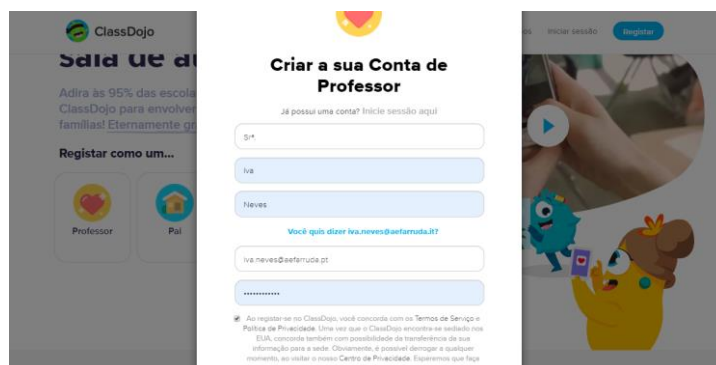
ClassDojo

Sala de au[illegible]

Adira às 95% das escola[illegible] ClassDojo para envolver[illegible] famílias! Eternamente gr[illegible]

Registar como um...

Professor

Pai

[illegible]s Iniciar sessão Registar

Criar a sua Conta de Professor

Já possui uma conta? Inicie sessão aqui

Sr*

Iva

Neves

Você quis dizer iva.neves@aefarruda.it?

iva.neves@aefarruda.pt

••••••••••••

Ao registar-se no ClassDojo, você concorda com os Termos de Serviço e Política de Privacidade. Uma vez que o ClassDojo encontra-se sediado nos EUA, concorda também com possibilidade de transferência da sua informação para a sede. Obviamente, é possível derrogar a qualquer momento, ao visitar o nosso Centro de Privacidade. Esperemos que faça